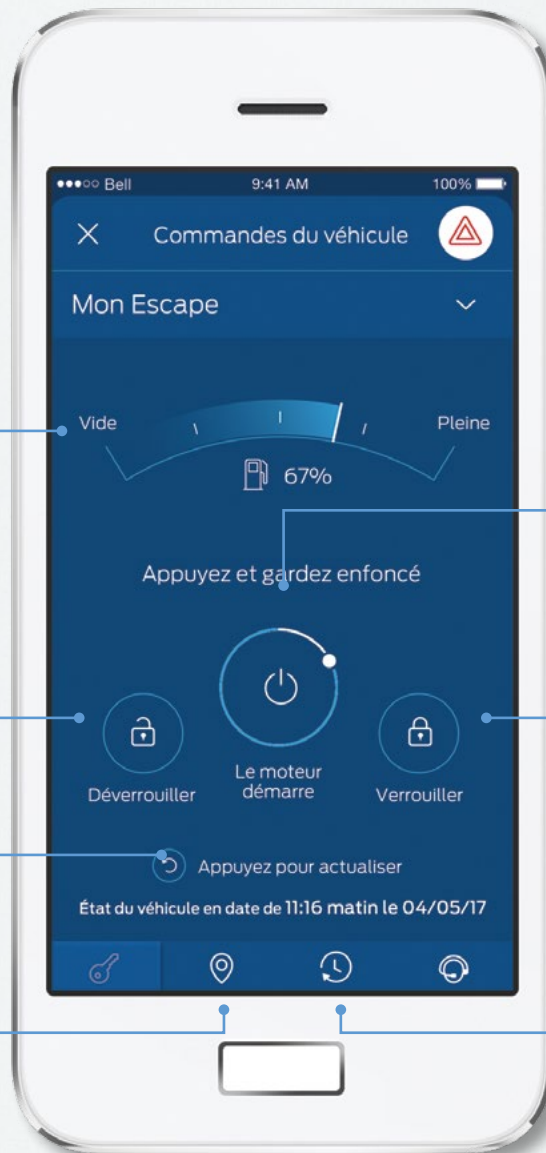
●●●○○ Bell 9:41 AM 100%

Commandes du véhicule

Mon Escape

Vide

Pleine

67%

Appuyez et gardez enfoncé

Déverrouiller

Le moteur démarre

Verrouiller

Appuyez pour actualiser

État du véhicule en date de 11:16 matin le 04/05/17